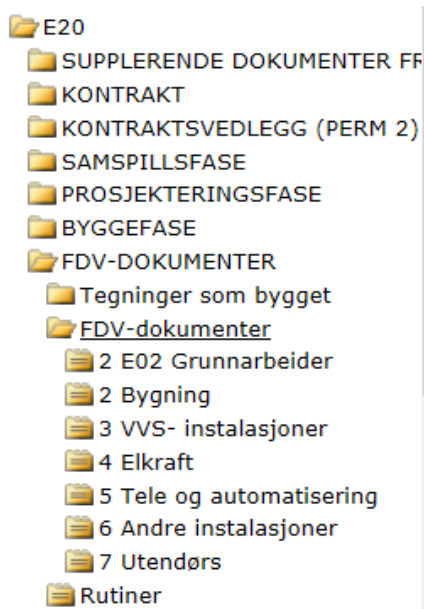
E20
SUPPLERENDE DOKUMENTER FR
KONTRAKT
KONTRAKTSVEDLEGG (PERM 2)
SAMSPILLSFASE
PROSJEKTERINGSFASE
BYGGEFASE
FDV-DOKUMENTER
Tegninger som bygget
FDV-dokumenter
2 E02 Grunnarbeider
2 Bygning
3 VVS- instalasjoner
4 Elkraft
5 Tele og automatisering
6 Andre instalasjoner
7 Utendørs
Rutiner